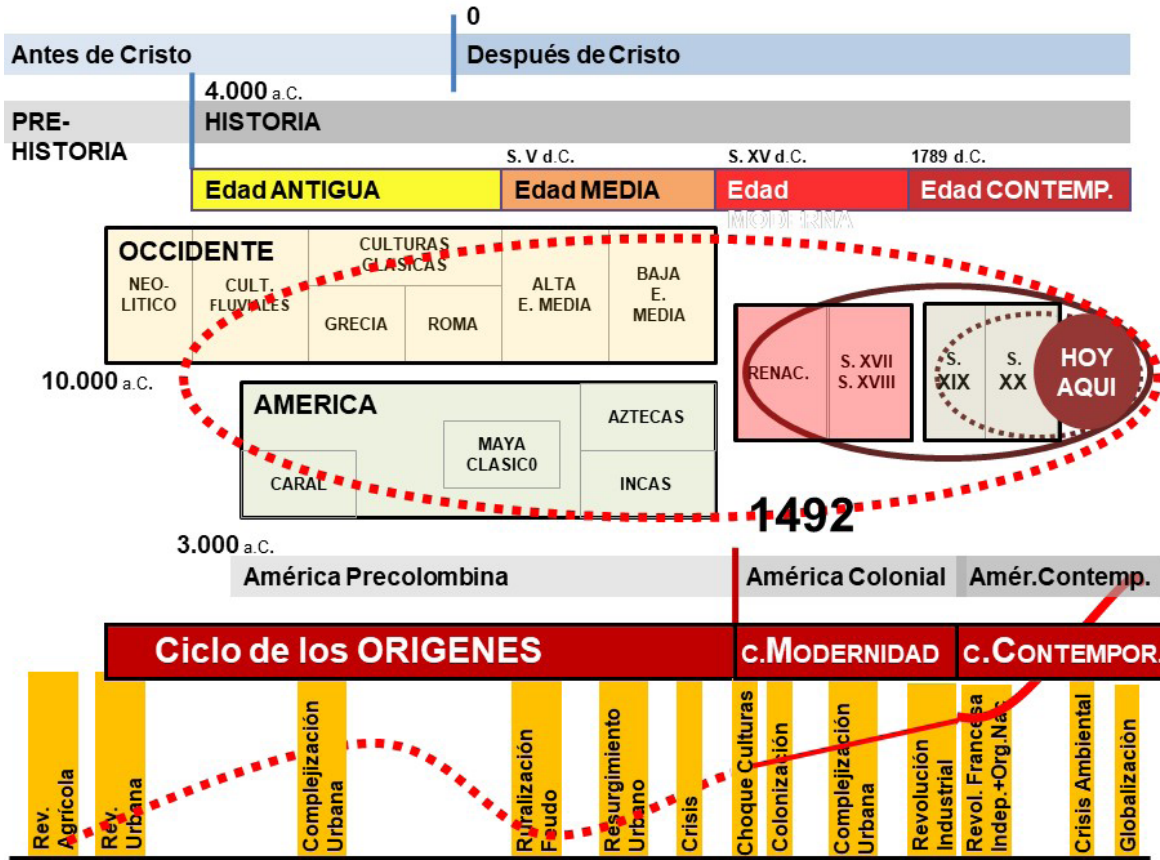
0

Antes de Cristo

Después de Cristo

4.000 a.C.

PRE-HISTORIA

HISTORIA

S. V d.C.

S. XV d.C.

1789 d.C.

Edad ANTIGUA

Edad MEDIA

Edad MODERNA

Edad CONTEMP.

OCCIDENTE

NEO-LITICO

CULT. FLUVIALES

CULTURAS CLASICAS

GRECIA

ROMA

ALTA E. MEDIA

BAJA E. MEDIA

RENAC.

S. XVII S. XVIII

S. XIX

S. XX

HOY AQUI

10.000 a.C.

AMERICA

CARAL

MAYA CLASIC0

AZTECAS

INCAS

1492

3.000 a.C.

América Precolombina

América Colonial

Amér.Contemp.

Ciclo de los ORIGENES

C.MODERNIDAD

C.CONTEMPOR.

Rev. Agrícola

Rev. Urbana

Complejización Urbana

Ruralización Feudo

Resurgimiento Urbano

Crisis

Choque Culturas

Colonización

Complejización Urbana

Revolución Industrial

Revol. Francesa Indep.+Org.Na

Crisis Ambiental

Globalización